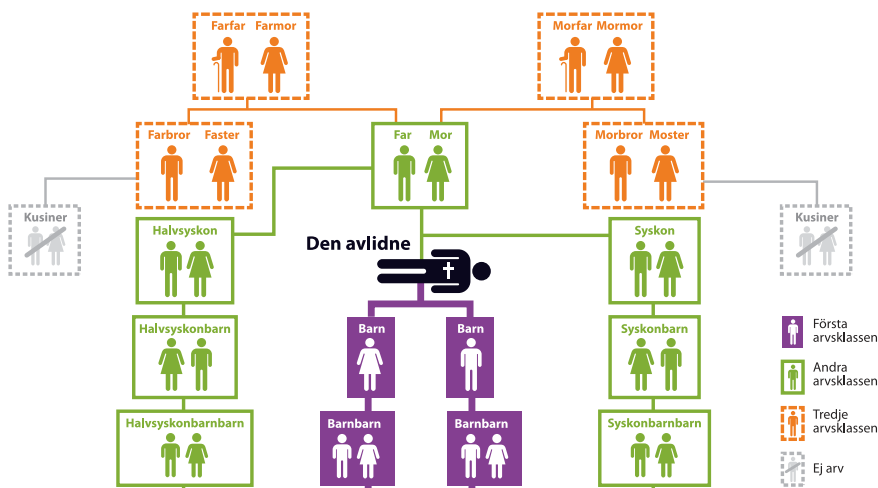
Farfar Farmor

Morfar Mormor

Farbror Faster

Far Mor

Morbror Moster

Kusiner

Halvsyskon

Den avlidne

Syskon

Kusiner

Halvsyskonbarn

Barn

Barn

Syskonbarn

Halvsyskonbarnbarn

Barnbarn

Barnbarn

Syskonbarnbarn

Första arvsklassen

Andra arvsklassen

Tredje arvsklassen

Ej arv